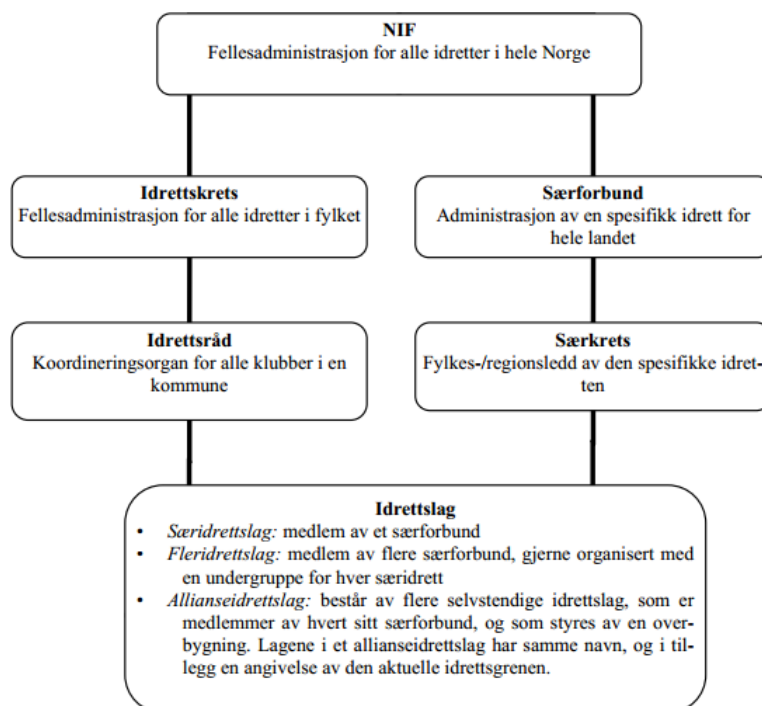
NIF
Fellesadministrasjon for alle idretter i hele Norge

Idrettskrets
Fellesadministrasjon for alle idretter i fylket

Særforbund
Administrasjon av en spesifikk idrett for hele landet

Idrettsråd
Koordineringsorgan for alle klubber i en kommune

Særkrets
Fylkes-/regionsledd av den spesifikke idretten

Idrettslag
• Særidrettslag: medlem av et særforbund
• Fleridrettslag: medlem av flere særforbund, gjerne organisert med en undergruppe for hver særidrett
• Allianseidrettslag: består av flere selvstendige idrettslag, som er medlemmer av hvert sitt særforbund, og som styres av en overbygning. Lagene i et allianseidrettslag har samme navn, og i tillegg en angivelse av den aktuelle idrettsgrenen.